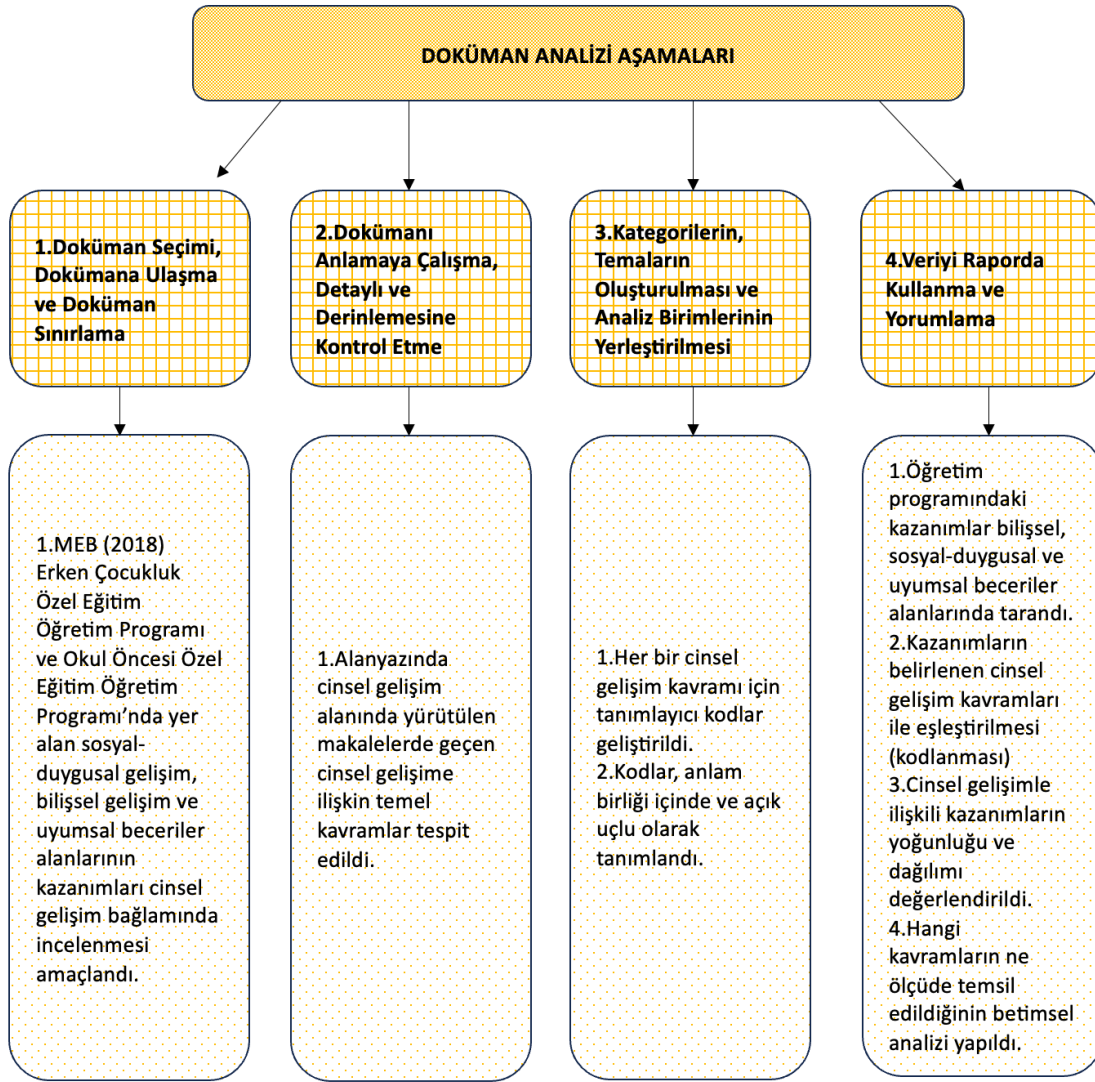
DOKÜMAN ANALİZİ AŞAMALARI

1.Doküman Seçimi, Dokümana Ulaşma ve Doküman Sınırlama

2.Dokümanı Anlamaya Çalışma, Detaylı ve Derinlemesine Kontrol Etme

3.Kategorilerin, Temaların Oluşturulması ve Analiz Birimlerinin Yerleştirilmesi

4.Veriyi Raporda Kullanma ve Yorumlama

1.MEB (2018) Erken Çocukluk Özel Eğitim Öğretim Programı ve Okul Öncesi Özel Eğitim Öğretim Programı'nda yer alan sosyal-duygusal gelişim, bilişsel gelişim ve uyumsal beceriler alanlarının kazanımları cinsel gelişim bağlamında incelenmesi amaçlandı.

1.Alanyazında cinsel gelişim alanında yürütülen makalelerde geçen cinsel gelişime ilişkin temel kavramlar tespit edildi.

1.Her bir cinsel gelişim kavramı için tanımlayıcı kodlar geliştirildi.
2.Kodlar, anlam birliği içinde ve açık uçlu olarak tanımlandı.

1.Öğretim programındaki kazanımlar bilişsel, sosyal-duygusal ve uyumsal beceriler alanlarında tarandı.
2.Kazanımların belirlenen cinsel gelişim kavramları ile eşleştirilmesi (kodlanması)
3.Cinsel gelişimle ilişkili kazanımların yoğunluğu ve dağılımı değerlendirildi.
4.Hangi kavramların ne ölçüde temsil edildiğinin betimsel analizi yapıldı.